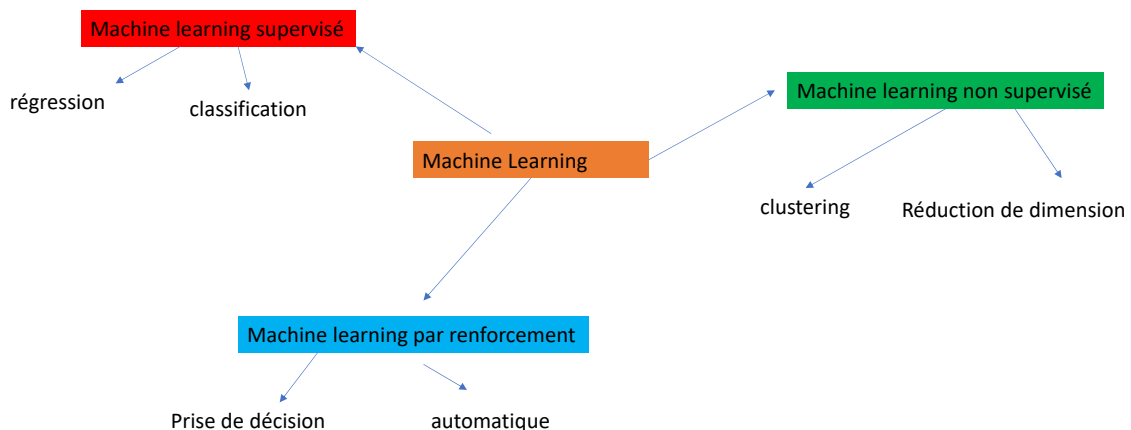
Machine learning supervisé

régression

classification

Machine learning non supervisé

Machine Learning

clustering

Réduction de dimension

Machine learning par renforcement

Prise de décision

automatique